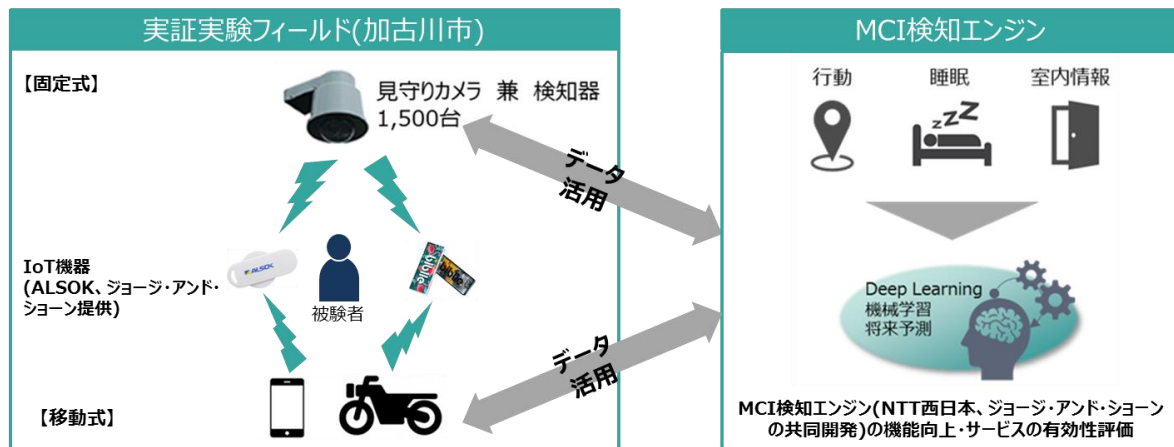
実証実験フィールド(加古川市)

【固定式】

見守りカメラ 兼 検知器
1,500台

IoT機器
(ALSOK、ジョージ・アンド・ショーン提供)

ALSOK

被験者

【移動式】

データ
活用

データ
活用

MCI検知エンジン

行動 睡眠 室内情報

Deep Learning
機械学習
将来予測

MCI検知エンジン(NTT西日本、ジョージ・アンド・ショーンの共同開発)の機能向上・サービスの有効性評価